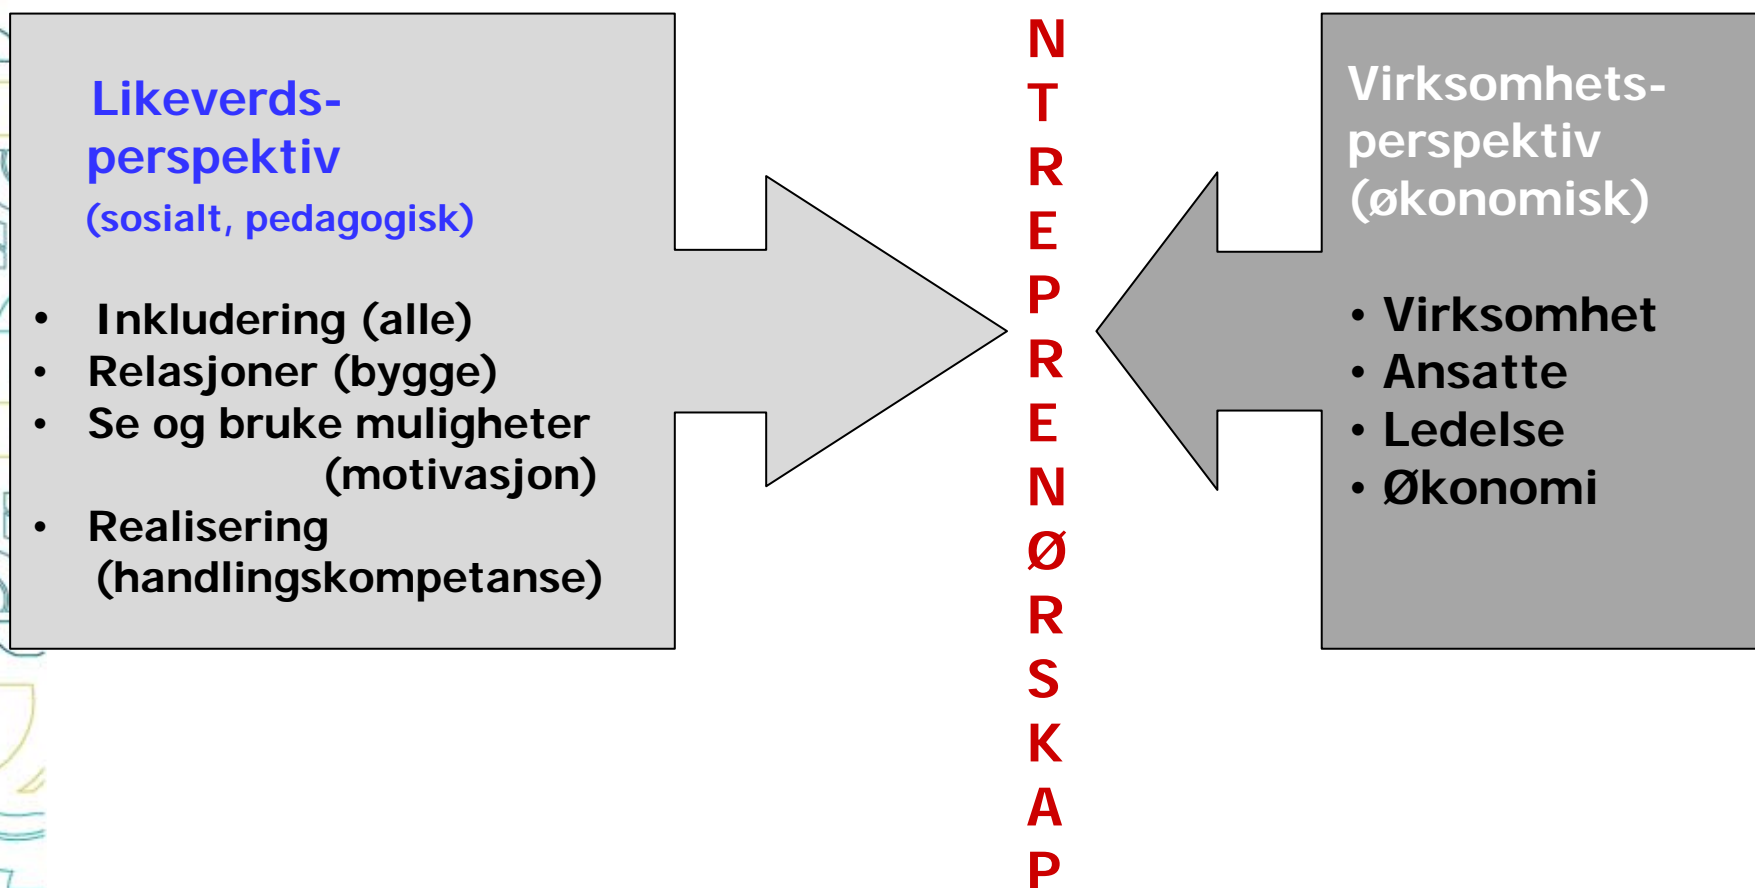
Likeverds-perspektiv
(sosialt, pedagogisk)

- Inkludering (alle)
- Relasjoner (bygge)
- Se og bruke muligheter (motivasjon)
- Realisering (handlingskompetanse)

N
T
R
E
P
R
E
N
Ø
R
S
K
A
P

Virksomhets-perspektiv
(økonomisk)

- Virksomhet
- Ansatte
- Ledelse
- Økonomi